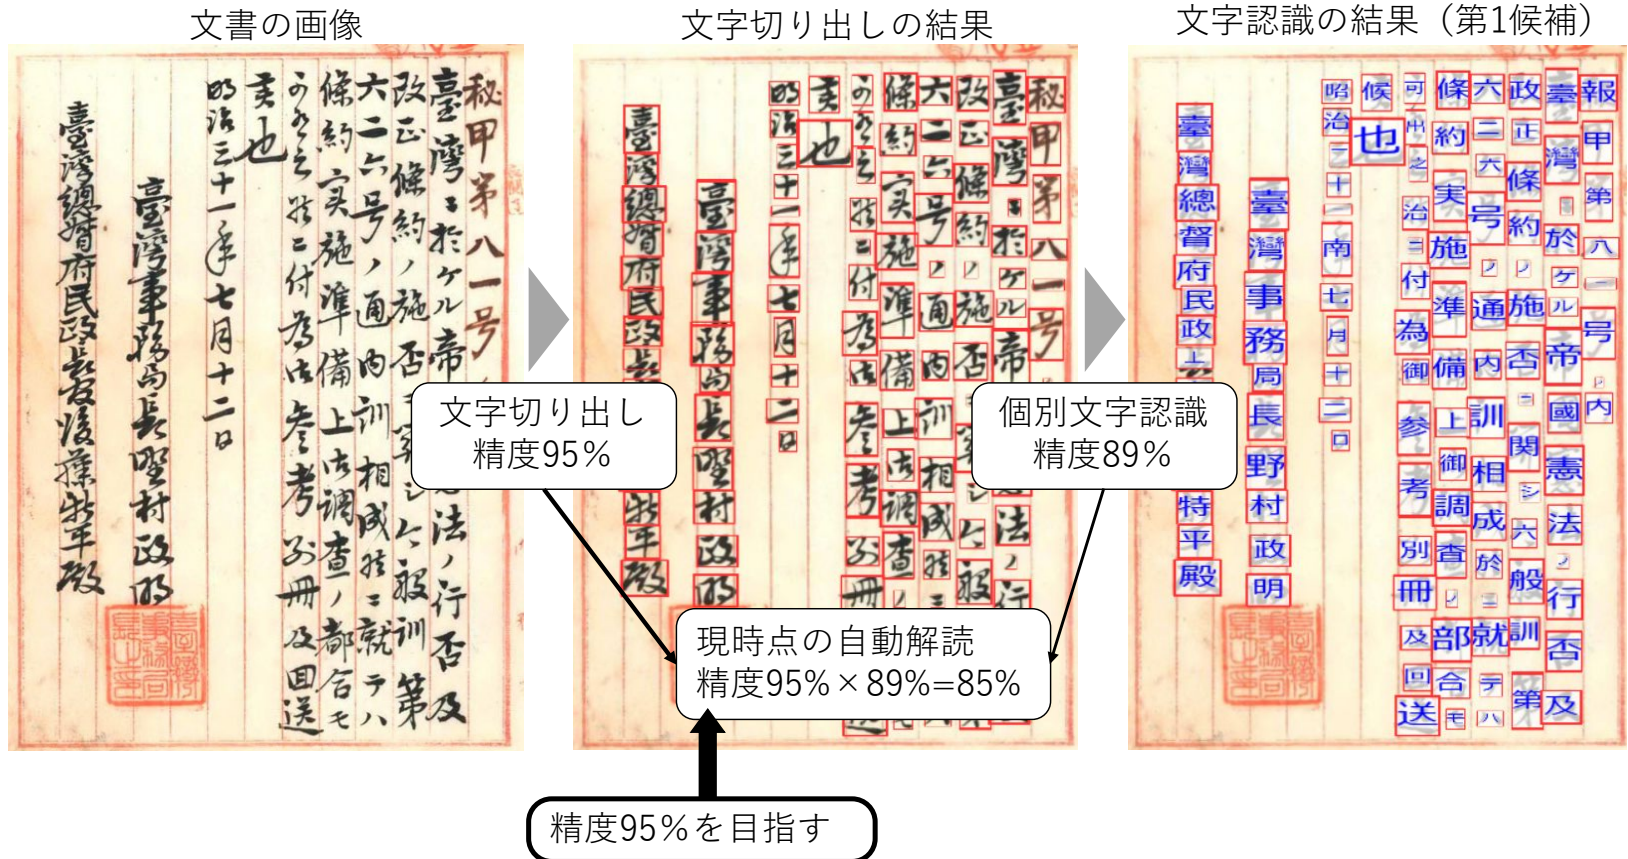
文書の画像

文字切り出しの結果

文字認識の結果（第1候補）

文字切り出し
精度95%

個別文字認識
精度89%

現時点の自動解読
精度95% × 89%=85%

精度95%を目指す

報 甲 第 八 一 号
臺 灣 於 ケ ル 帝 國 憲 法 ノ 行 否 及
政 正 條 約 ノ 施 否 ノ 関 シ 般 訓 第
六 二 六 号 ノ 通 内 訓 相 成 六 於 就 テ 八
條 約 実 施 準 備 上 御 調 査 ノ 部 合 モ
可 之 治 ニ 付 為 御 参 考 別 冊 及 回 送
候 也
昭 治 三 十 一 南 七 月 十 二 日
臺 灣 事 務 局 長 野 村 政 明
臺 灣 總 督 府 民 政 長 上 特 平 殿